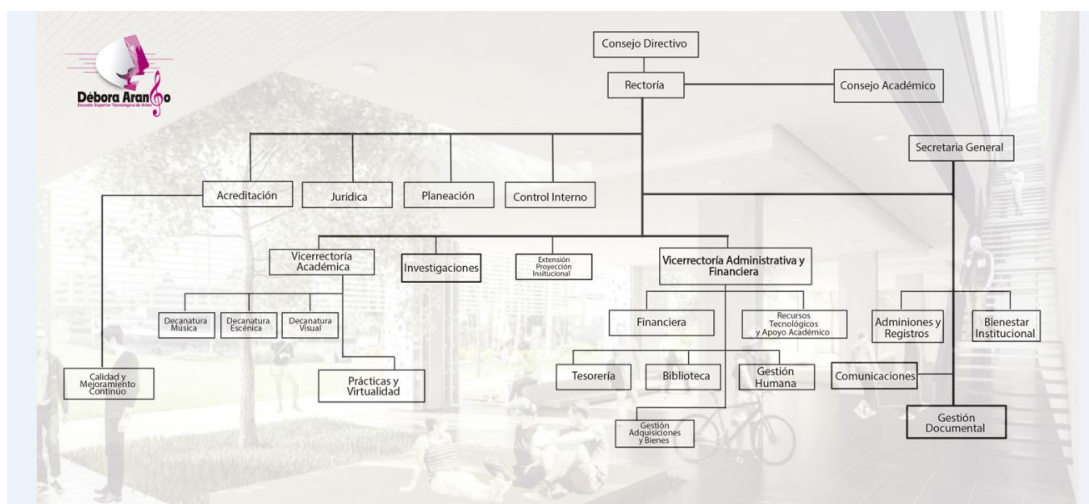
Débora Arango
Escuela Superior Tecnológica de Artes

Consejo Directivo

Rectoría

Consejo Académico

Secretaria General

Acreditación

Jurídica

Planeación

Control Interno

Vicerrectoría Académica

Investigaciones

Extensión Proyección Insitucional

Vicerrectoría Administrativa y Financiera

Decanatura Música

Decanatura Escénica

Decanatura Visual

Financiera

Recursos Tecnológicos y Apoyo Académico

Adminiones y Registros

Bienestar Institucional

Calidad y Mejoramiento Continúo

Prácticas y Virtualidad

Tesorería

Biblioteca

Gestión Humana

Comunicaciones

Gestión Adquisiciones y Bienes

Gestión Documental